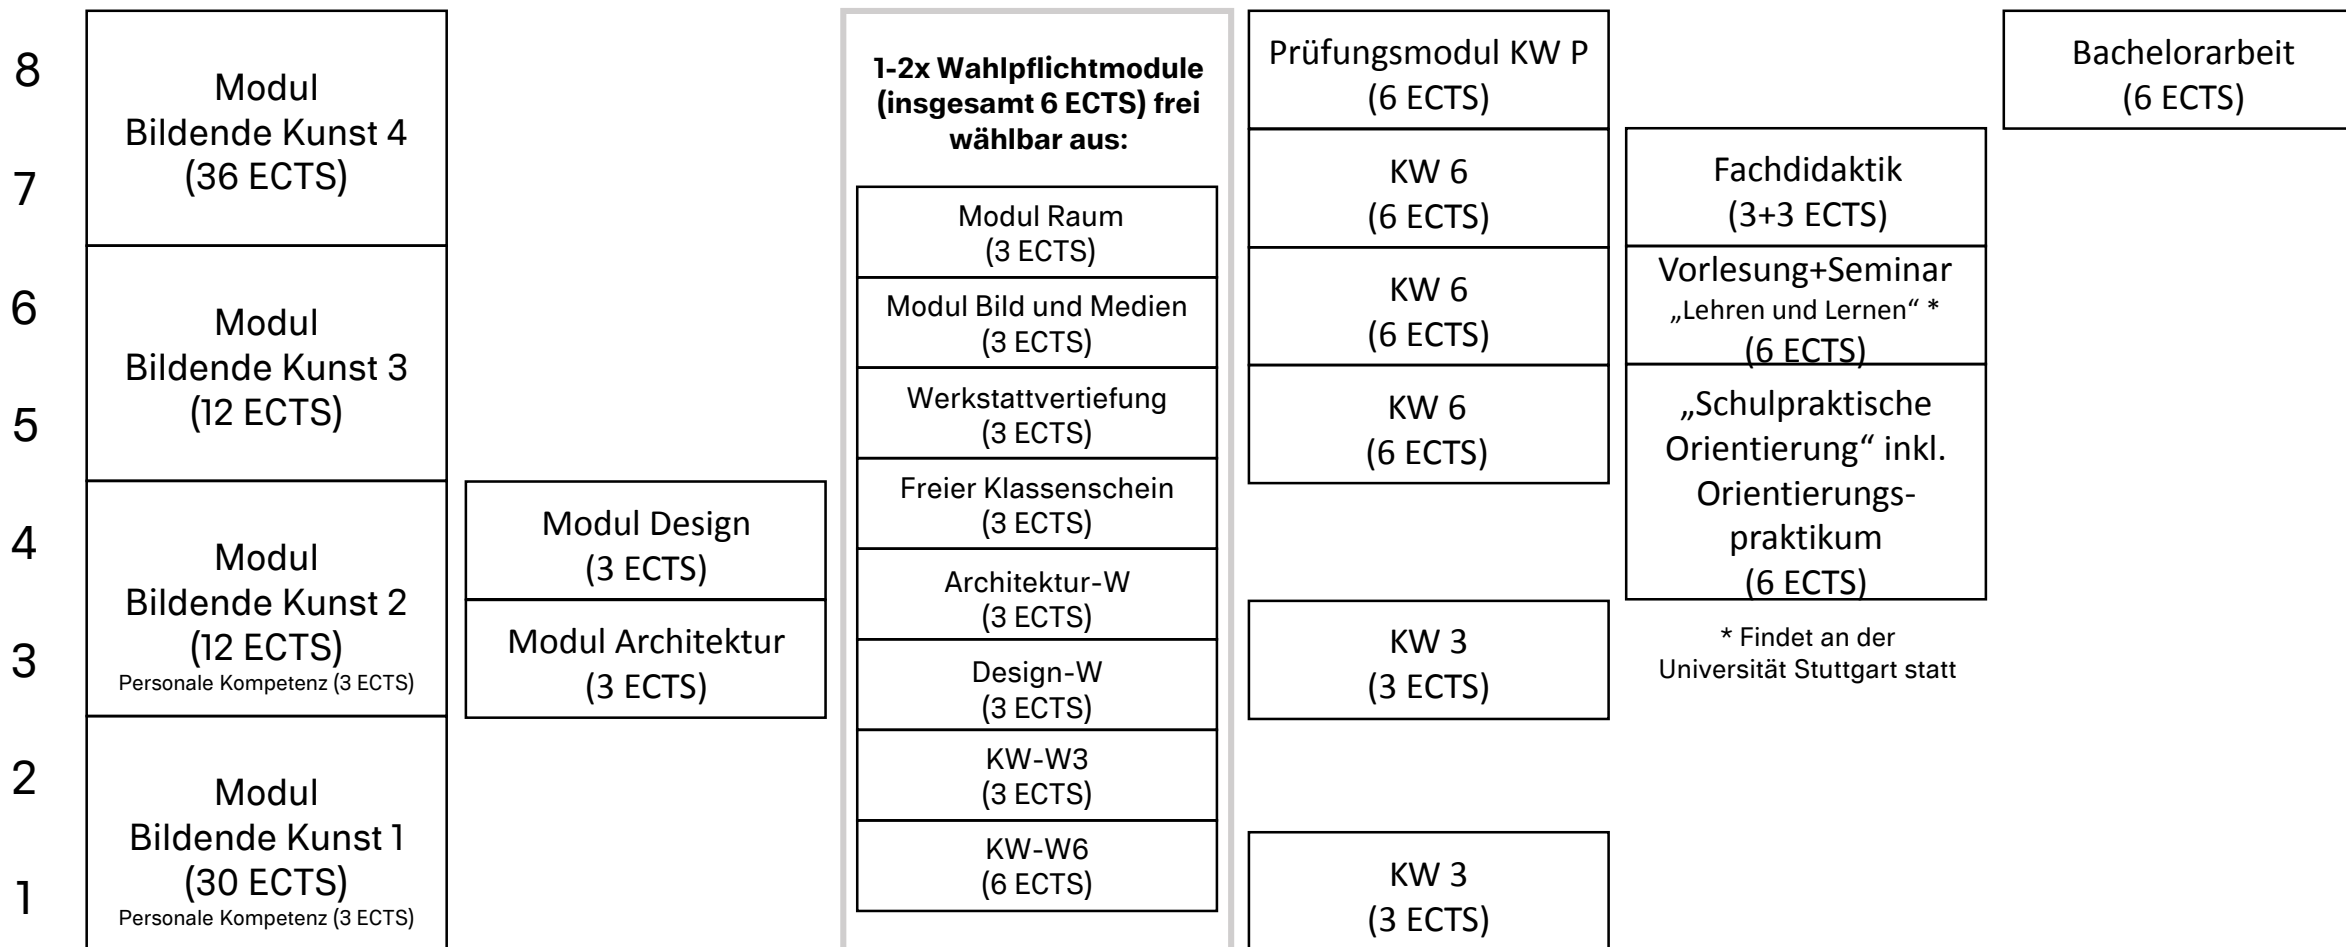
8
7
6
5
4
3
2
1

Modul
Bildende Kunst 4
(36 ECTS)

Modul
Bildende Kunst 3
(12 ECTS)

Modul
Bildende Kunst 2
(12 ECTS)
Personale Kompetenz (3 ECTS)

Modul
Bildende Kunst 1
(30 ECTS)
Personale Kompetenz (3 ECTS)

Modul Design
(3 ECTS)

Modul Architektur
(3 ECTS)

1-2x Wahlpflichtmodule (insgesamt 6 ECTS) frei wählbar aus:

Modul Raum
(3 ECTS)

Modul Bild und Medien
(3 ECTS)

Werkstattvertiefung
(3 ECTS)

Freier Klassenschein
(3 ECTS)

Architektur-W
(3 ECTS)

Design-W
(3 ECTS)

KW-W3
(3 ECTS)

KW-W6
(6 ECTS)

Prüfungsmodul KW P
(6 ECTS)

KW 6
(6 ECTS)

KW 6
(6 ECTS)

KW 6
(6 ECTS)

KW 3
(3 ECTS)

KW 3
(3 ECTS)

Fachdidaktik
(3+3 ECTS)

Vorlesung+Seminar
„Lehren und Lernen“ *
(6 ECTS)

„Schulpraktische Orientierung“ inkl. Orientierungspraktikum
(6 ECTS)

* Findet an der Universität Stuttgart statt

Bachelorarbeit
(6 ECTS)